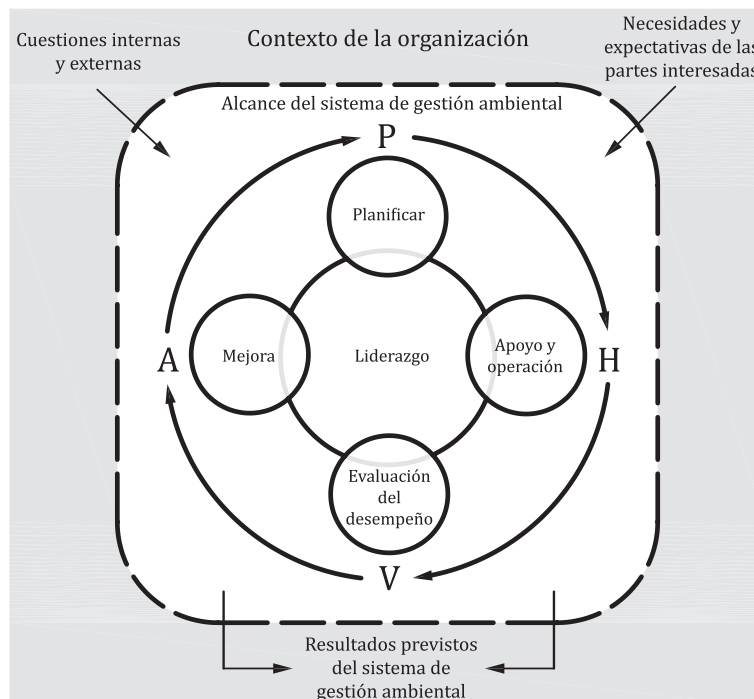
Cuestiones internas y externas

Contexto de la organización

Necesidades y expectativas de las partes interesadas

Alcance del sistema de gestión ambiental

P

Planificar

A

Mejora

Liderazgo

Apoyo y operación

H

Evaluación del desempeño

V

Resultados previstos del sistema de gestión ambiental